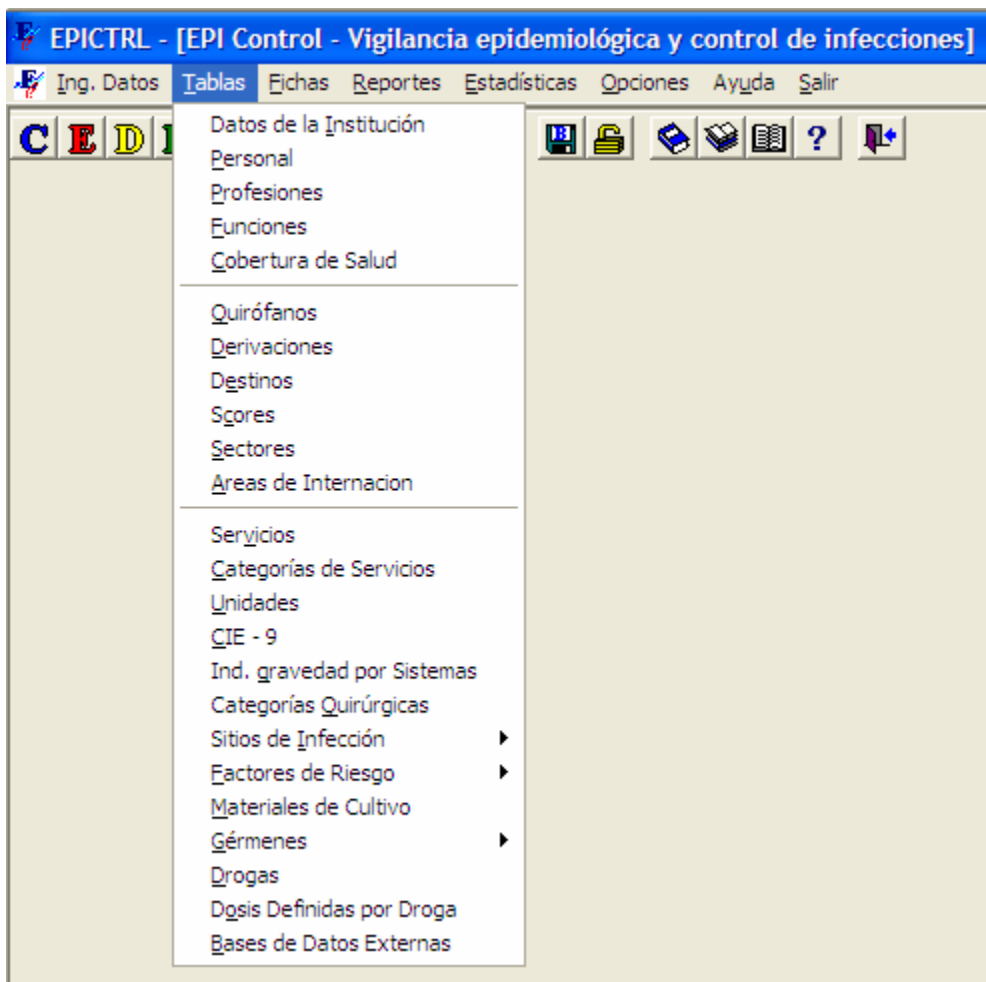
EPICTRL - [EPI Control - Vigilancia epidemiológica y control de infecciones]

Ing. Datos Tablas Fichas Reportes Estadísticas Opciones Ayuda Salir

C E D

?

Datos de la Institución
Personal
Profesiones
Funciones
Cobertura de Salud

Quirófanos
Derivaciones
Destinos
Scores
Sectores
Areas de Internacion

Servicios
Categorías de Servicios
Unidades
CIE - 9
Ind. gravedad por Sistemas
Categorías Quirúrgicas
Sitios de Infección
Factores de Riesgo
Materiales de Cultivo
Gérmenes
Drogas
Dosis Definidas por Droga
Bases de Datos Externas